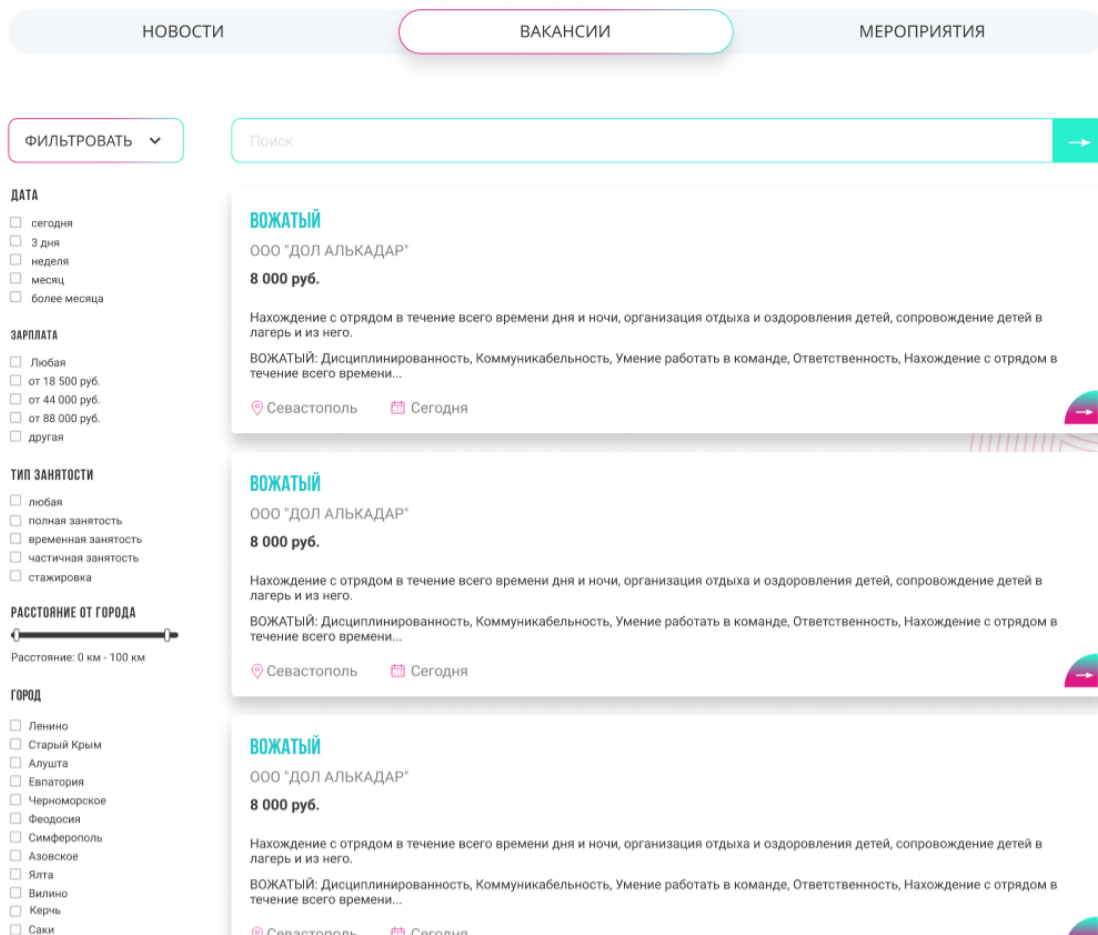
НОВОСТИ

ВАКАНСИИ

МЕРОПРИЯТИЯ

ФИЛЬТРОВАТЬ

Поиск

ДАТА
сегодня
3 дня
неделя
месяц
более месяца

ЗАРПЛАТА
Любая
от 18 500 руб.
от 44 000 руб.
от 88 000 руб.
другая

ТИП ЗАНЯТОСТИ
любая
полная занятость
временная занятость
частичная занятость
стажировка

РАССТОЯНИЕ ОТ ГОРОДА
Расстояние: 0 км - 100 км

ГОРОД
Ленино
Старый Крым
Алушта
Евпатория
Черноморское
Феодосия
Симферополь
Азовское
Ялта
Вилино
Керчь
Саки

ВОЖАТЫЙ
ООО "ДОЛ АЛЬКАДАР"
8 000 руб.

Нахождение с отрядом в течение всего времени дня и ночи, организация отдыха и оздоровления детей, сопровождение детей в лагерь и из него.

ВОЖАТЫЙ: Дисциплинированность, Коммуникабельность, Умение работать в команде, Ответственность, Нахождение с отрядом в течение всего времени...

Севастополь Сегодня

ВОЖАТЫЙ
ООО "ДОЛ АЛЬКАДАР"
8 000 руб.

Нахождение с отрядом в течение всего времени дня и ночи, организация отдыха и оздоровления детей, сопровождение детей в лагерь и из него.

ВОЖАТЫЙ: Дисциплинированность, Коммуникабельность, Умение работать в команде, Ответственность, Нахождение с отрядом в течение всего времени...

Севастополь Сегодня

ВОЖАТЫЙ
ООО "ДОЛ АЛЬКАДАР"
8 000 руб.

Нахождение с отрядом в течение всего времени дня и ночи, организация отдыха и оздоровления детей, сопровождение детей в лагерь и из него.

ВОЖАТЫЙ: Дисциплинированность, Коммуникабельность, Умение работать в команде, Ответственность, Нахождение с отрядом в течение всего времени...

Севастополь Сегодня